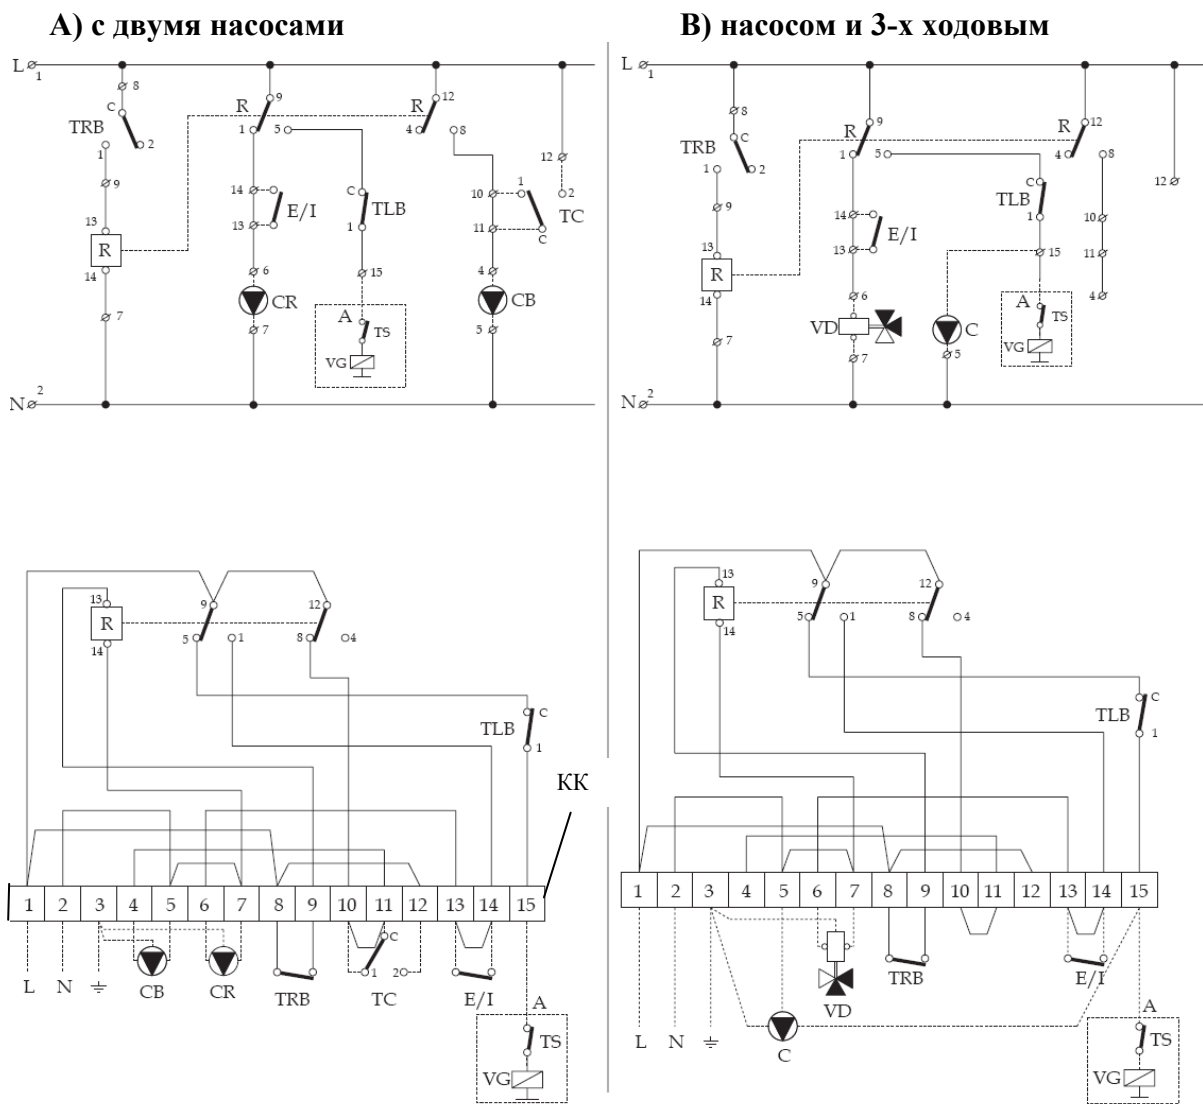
А) с двумя насосами

В) насосом и 3-х ходовым

L 1, 8, C, TRB, 2, 1, 9, 13, R, 14, 7, R, 9, 1, 5, 14, 13, E/I, 6, CR, 7, C, TLB, 1, 15, A, TS, VG, R, 12, 4, 8, 10, 1, 11, C, TC, 4, CB, 5, 12, 2, N 2

L 1, 8, C, TRB, 1, 2, 9, 13, R, 14, 7, R, 9, 1, 5, 14, 13, E/I, 6, VD, 7, C, 5, C, TLB, 1, 15, A, TS, VG, R, 12, 4, 8, 10, 11, 4, 12, N 2

13, R, 14, 9, 5, 1, 12, 8, 4, C, TLB, 1

KK

| 1 | 2 | 3 | 4 | 5 | 6 | 7 | 8 | 9 | 10 | 11 | 12 | 13 | 14 | 15 |
|---|---|---|---|---|---|---|---|---|---|---|---|---|---|---|

L, N, CB, CR, TRB, C, 1, 2, TC, E/I, A, TS, VG

13, R, 14, 9, 5, 1, 12, 8, 4, C, TLB, 1

| 1 | 2 | 3 | 4 | 5 | 6 | 7 | 8 | 9 | 10 | 11 | 12 | 13 | 14 | 15 |
|---|---|---|---|---|---|---|---|---|---|---|---|---|---|---|

L, N, C, VD, TRB, E/I, A, TS, VG